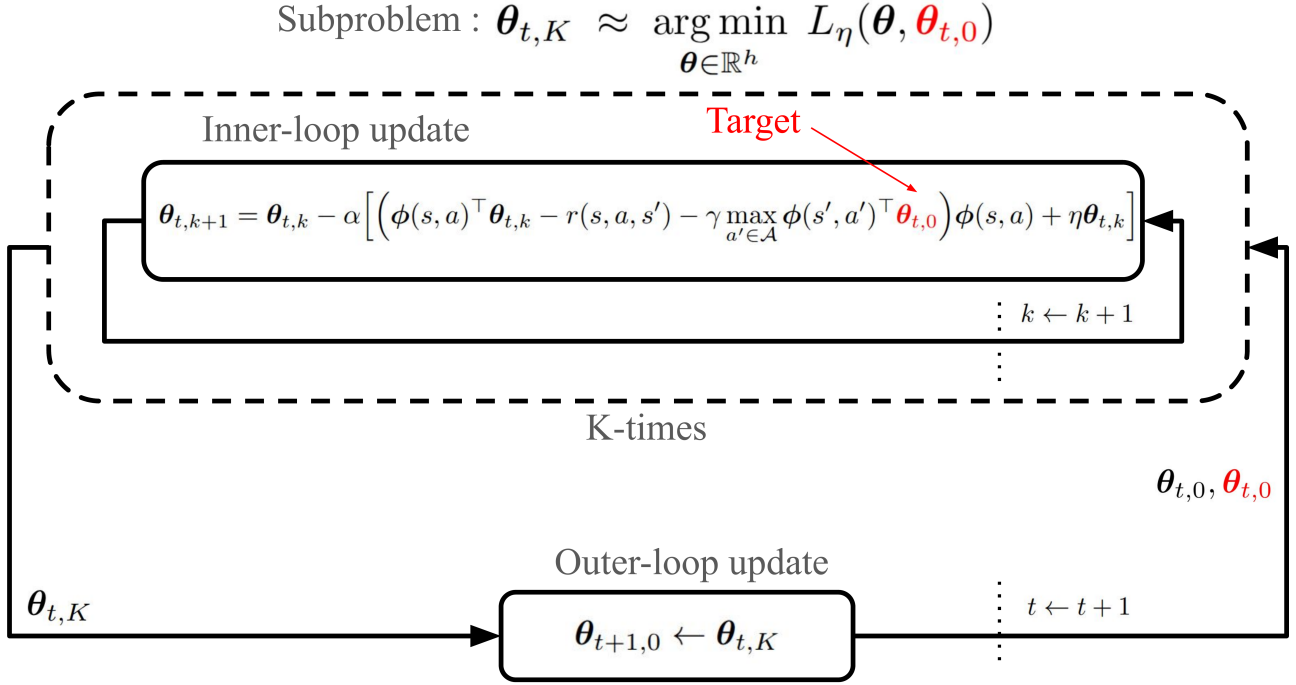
Subproblem : $\boldsymbol{\theta}_{t,K} \approx \underset{\boldsymbol{\theta}\in\mathbb{R}^h}{\arg\min}\ L_\eta(\boldsymbol{\theta}, \boldsymbol{\theta}_{t,0})$

Inner-loop update

Target

$\boldsymbol{\theta}_{t,k+1} = \boldsymbol{\theta}_{t,k} - \alpha\left[\left(\boldsymbol{\phi}(s,a)^\top\boldsymbol{\theta}_{t,k} - r(s,a,s') - \gamma \max_{a'\in\mathcal{A}} \boldsymbol{\phi}(s',a')^\top\boldsymbol{\theta}_{t,0}\right)\boldsymbol{\phi}(s,a) + \eta\boldsymbol{\theta}_{t,k}\right]$

$k \leftarrow k+1$

K-times

$\boldsymbol{\theta}_{t,0}, \boldsymbol{\theta}_{t,0}$

Outer-loop update

$\boldsymbol{\theta}_{t,K}$

$\boldsymbol{\theta}_{t+1,0} \leftarrow \boldsymbol{\theta}_{t,K}$

$t \leftarrow t+1$